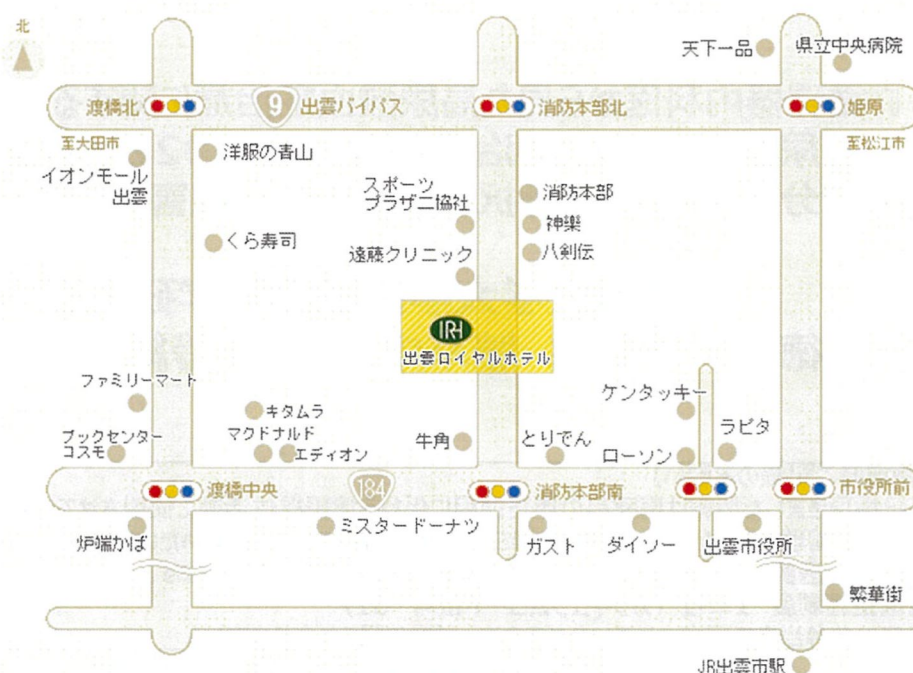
北

天下一品
県立中央病院

渡橋北
9
出雲バイパス
消防本部北
姫原

至大田市
至松江市

イオンモール出雲
洋服の青山
スポーツプラザ二協社
消防本部
神楽
八剣伝
くら寿司
遠藤クリニック

IRH
出雲ロイヤルホテル

ファミリーマート
ケンタッキー
キタムラ
ラピタ
マクドナルド
ブックセンターコスモ
エディオン
牛角
とりでん
ローソン

渡橋中央
184
消防本部南
市役所前

炉端かば
ミスタードーナツ
ガスト
ダイソー
出雲市役所
繁華街

JR出雲市駅